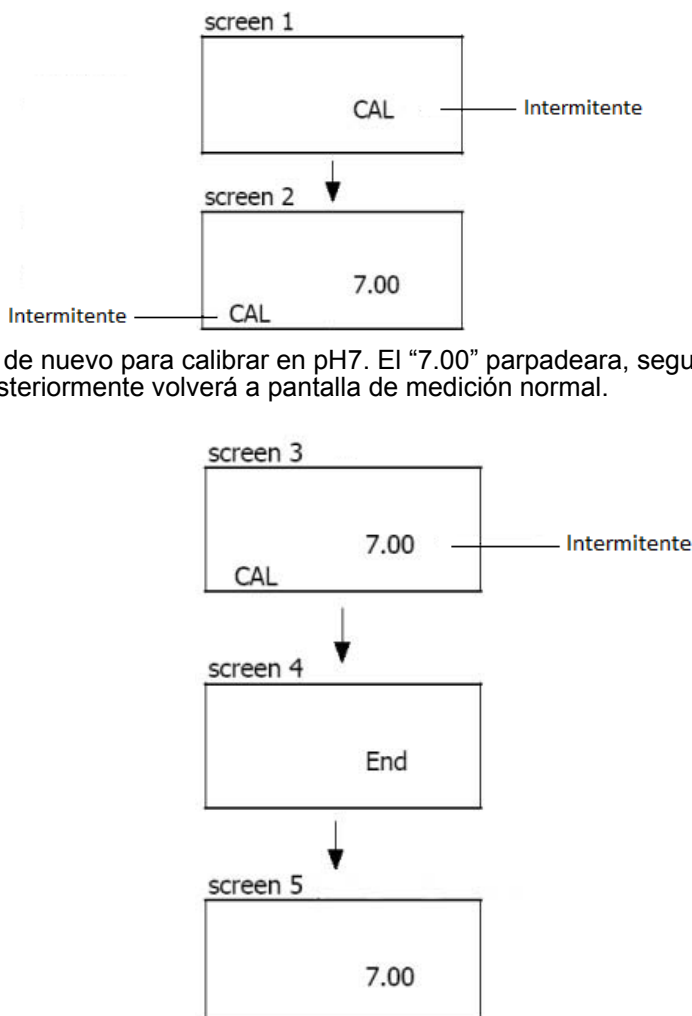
screen 1

CAL

Intermitente

screen 2

7.00

Intermitente

CAL

de nuevo para calibrar en pH7. El “7.00” parpadeara, segu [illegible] steriormente volverá a pantalla de medición normal.

screen 3

7.00

Intermitente

CAL

screen 4

End

screen 5

7.00